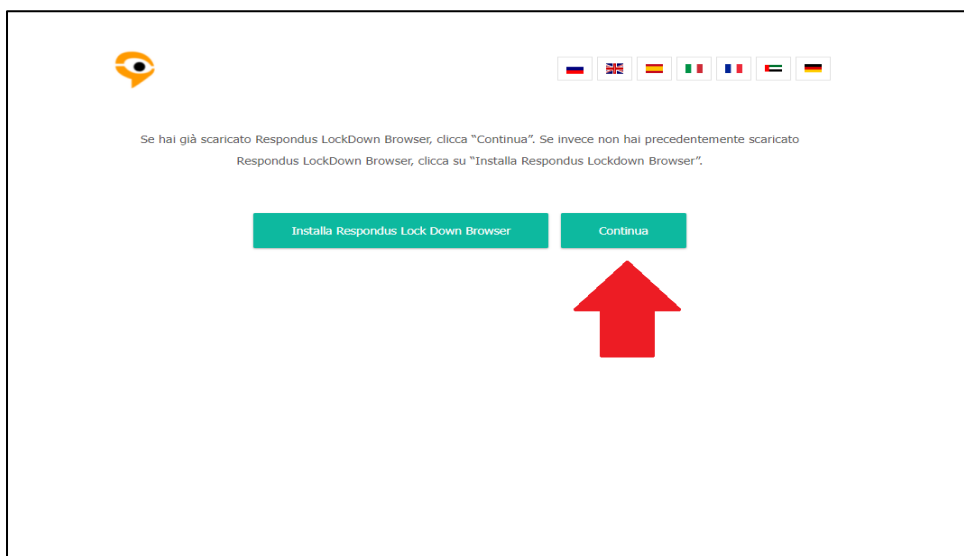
Se hai già scaricato Respondus LockDown Browser, clicca "Continua". Se invece non hai precedentemente scaricato Respondus LockDown Browser, clicca su "Installa Respondus Lockdown Browser".

Installa Respondus Lock Down Browser

Continua